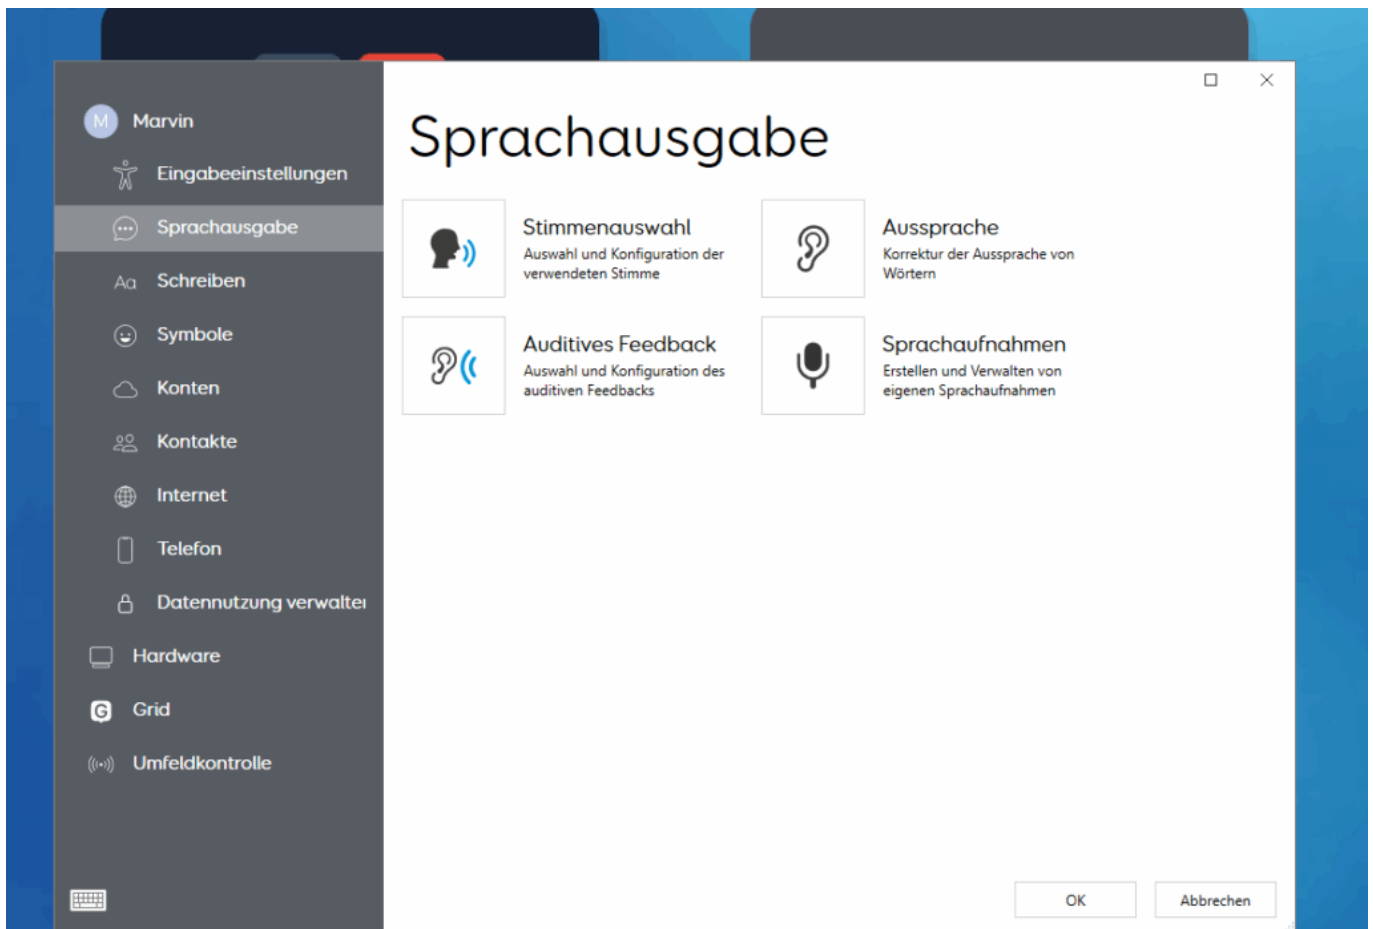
M Marvin

Eingabeeinstellungen

Sprachausgabe

Aa Schreiben

Symbole

Konten

Kontakte

Internet

Telefon

Datennutzung verwalte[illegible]

Hardware

G Grid

Umfeldkontrolle

Sprachausgabe

Stimmenauswahl
Auswahl und Konfiguration der verwendeten Stimme

Aussprache
Korrektur der Aussprache von Wörtern

Auditives Feedback
Auswahl und Konfiguration des auditiven Feedbacks

Sprachaufnahmen
Erstellen und Verwalten von eigenen Sprachaufnahmen

OK

Abbrechen